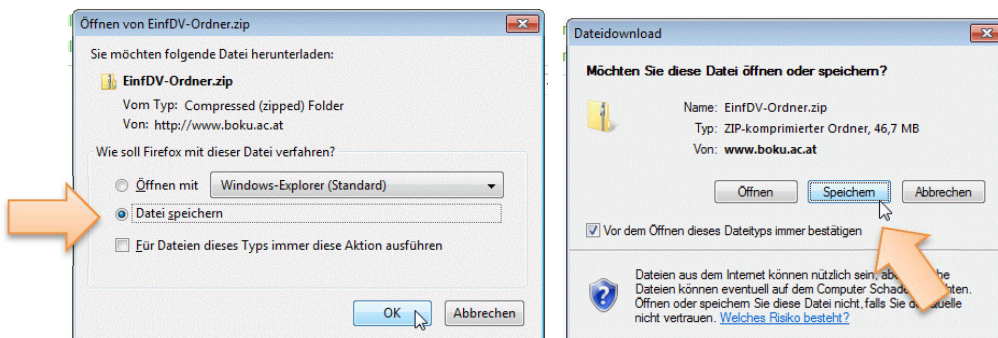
Öffnen von EinfDV-Ordner.zip

Sie möchten folgende Datei herunterladen:

EinfDV-Ordner.zip

Vom Typ: Compressed (zipped) Folder

Von: http://www.boku.ac.at

Wie soll Firefox mit dieser Datei verfahren?

Öffnen mit Windows-Explorer (Standard)

Datei speichern

Für Dateien dieses Typs immer diese Aktion ausführen

OK Abbrechen

Dateidownload

Möchten Sie diese Datei öffnen oder speichern?

Name: EinfDV-Ordner.zip

Typ: ZIP-komprimierter Ordner, 46,7 MB

Von: www.boku.ac.at

Öffnen Speichern Abbrechen

Vor dem Öffnen dieses Dateityps immer bestätigen

Dateien aus dem Internet können nützlich sein, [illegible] Dateien können eventuell auf dem Computer Schad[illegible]hten. Öffnen oder speichern Sie diese Datei nicht, falls Sie d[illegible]uelle nicht vertrauen. Welches Risiko besteht?